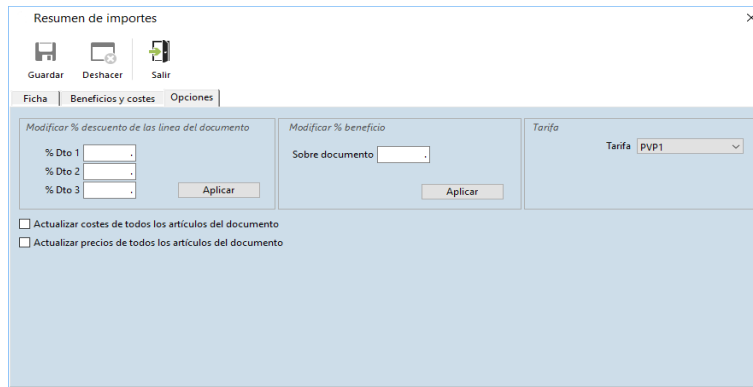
Resumen de importes

Guardar
Deshacer
Salir

Ficha | Beneficios y costes | Opciones

Modificar % descuento de las línea del documento

% Dto 1 .
% Dto 2 .
% Dto 3 .

Aplicar

Modificar % beneficio

Sobre documento .

Aplicar

Tarifa

Tarifa PVP1

Actualizar costes de todos los artículos del documento

Actualizar precios de todos los artículos del documento